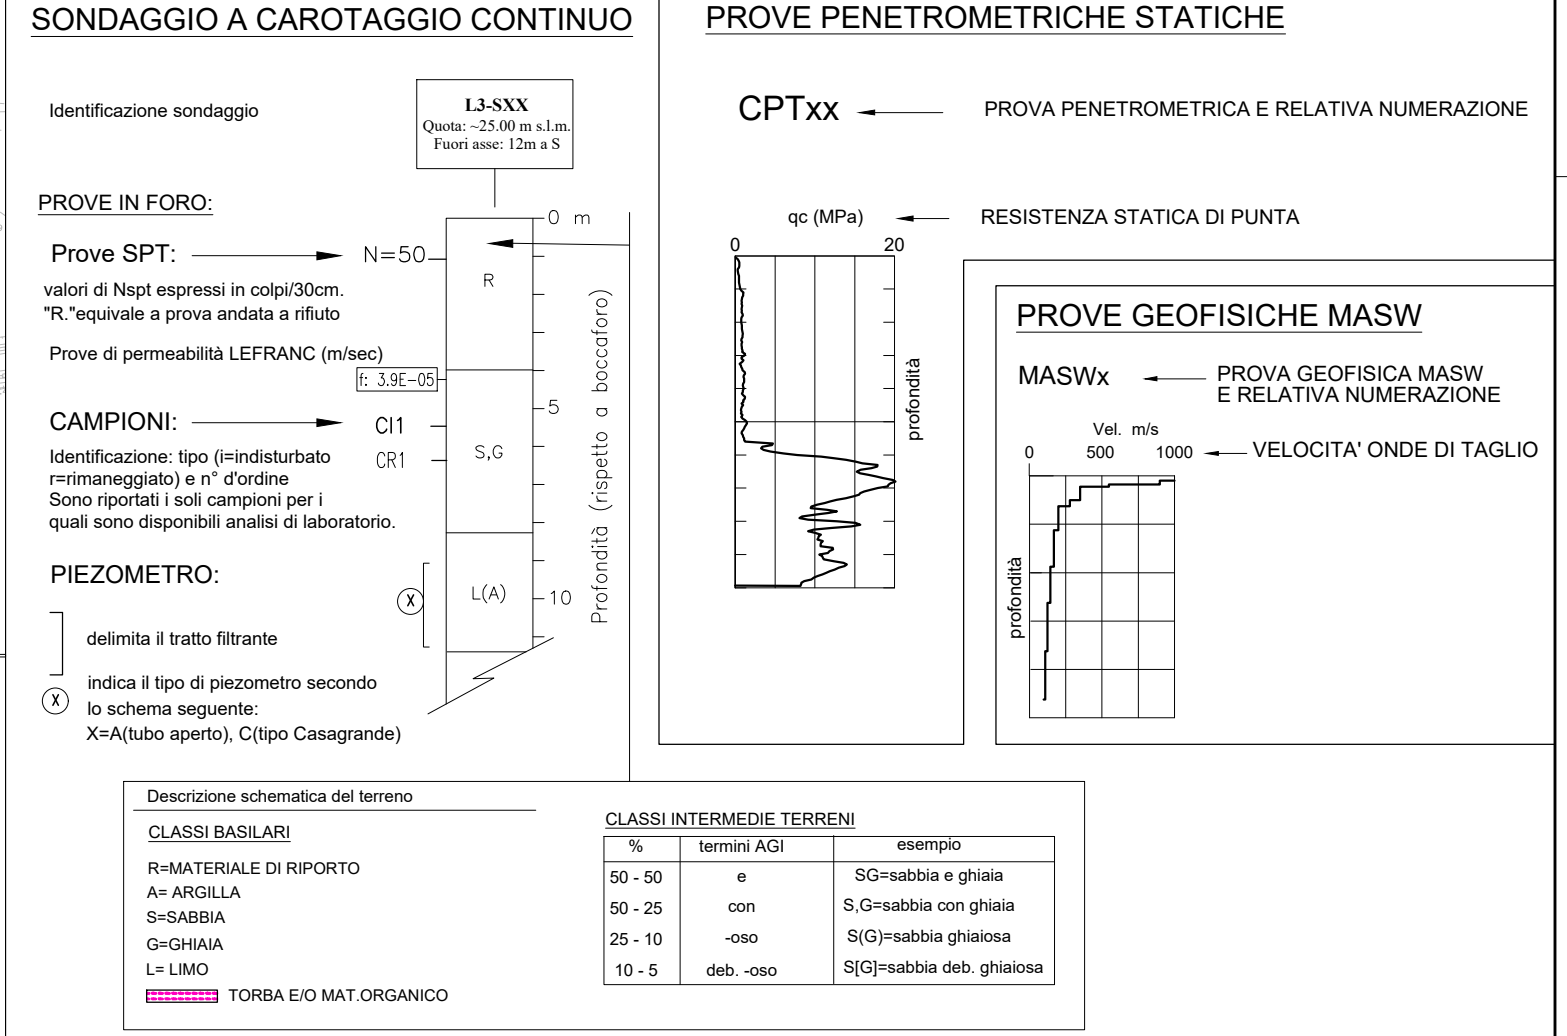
SONDAGGIO A CAROTAGGIO CONTINUO

Identificazione sondaggio

L3-SXX
Quota: ~25.00 m s.l.m.
Fuori asse: 12m a S

PROVE IN FORO:

Prove SPT: N=50

valori di Nspt espressi in colpi/30cm.
"R."equivale a prova andata a rifiuto

Prove di permeabilità LEFRANC (m/sec)

f: 3.9E-05

CAMPIONI: CI1 CR1

Identificazione: tipo (i=indisturbato r=rimaneggiato) e n° d'ordine
Sono riportati i soli campioni per i quali sono disponibili analisi di laboratorio.

PIEZOMETRO:

delimita il tratto filtrante

indica il tipo di piezometro secondo lo schema seguente:
X=A(tubo aperto), C(tipo Casagrande)

X

0 m
R
5
S,G
L(A)
10
Profondità (rispetto a boccaforo)

PROVE PENETROMETRICHE STATICHE

CPTxx PROVA PENETROMETRICA E RELATIVA NUMERAZIONE

qc (MPa) RESISTENZA STATICA DI PUNTA

0 20

profondità

PROVE GEOFISICHE MASW

MASWx PROVA GEOFISICA MASW E RELATIVA NUMERAZIONE

Vel. m/s
0 500 1000 VELOCITA' ONDE DI TAGLIO

profondità

Descrizione schematica del terreno

CLASSI BASILARI

R=MATERIALE DI RIPORTO
A= ARGILLA
S=SABBIA
G=GHIAIA
L= LIMO
TORBA E/O MAT.ORGANICO

CLASSI INTERMEDIE TERRENI

| % | termini AGI | esempio |
|---|---|---|
| 50 - 50 | e | SG=sabbia e ghiaia |
| 50 - 25 | con | S,G=sabbia con ghiaia |
| 25 - 10 | -oso | S(G)=sabbia ghiaiosa |
| 10 - 5 | deb. -oso | S[G]=sabbia deb. ghiaiosa |